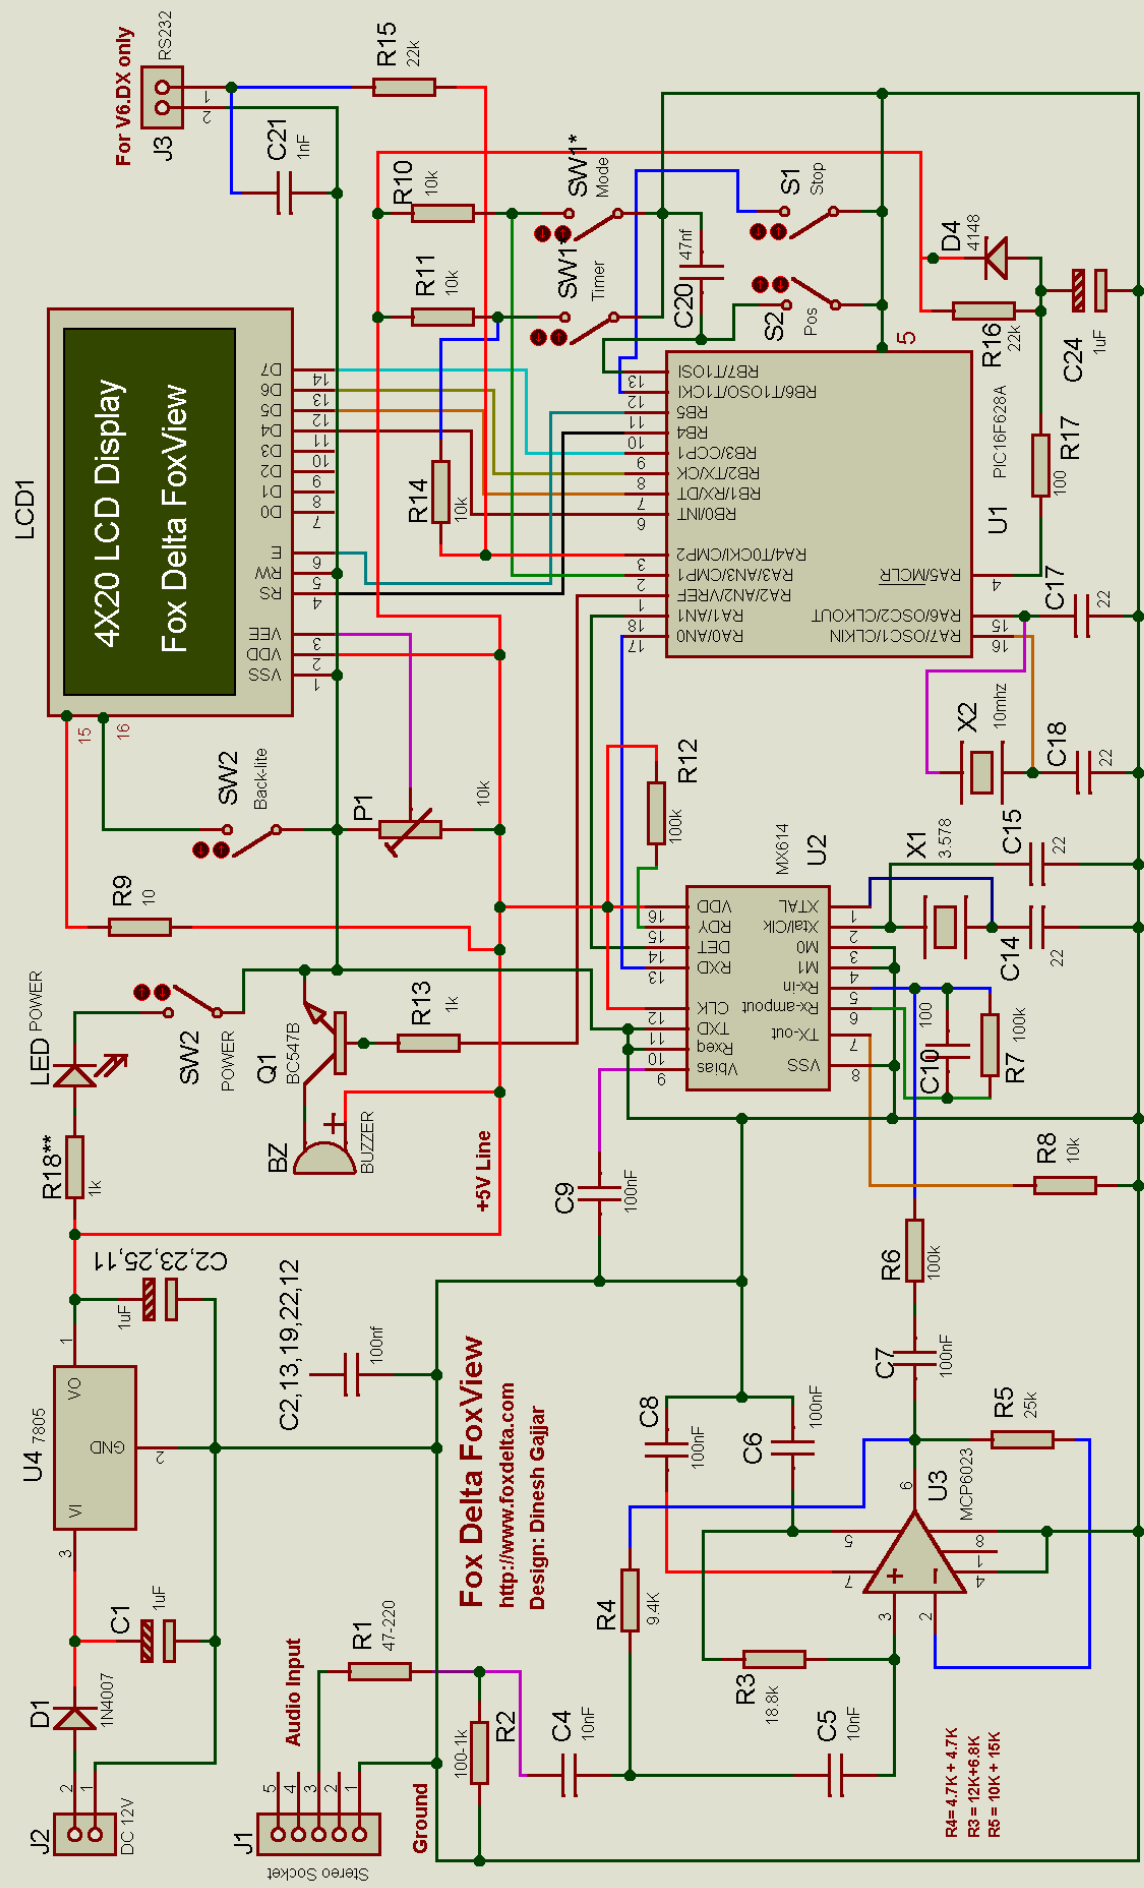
For V6.DX only
RS232
J3
R15 22k
C21 1nF
R10 10k
SW1* Mode
S1 Stop
D4 4148
R11 10k
SW1* Timer
C20 47nf
S2 Pos
R16 22k
C24 1uF
LCD1
4X20 LCD Display
Fox Delta FoxView
D7 D6 D5 D4 D3 D2 D1 D0
E RW RS
VEE VDD VSS
14 13 12 11 10 9 8 7 6 5 4 3 2 1
15 16
R14 10k
RB7/T1OSI
RB6/T1OSO/T1CKI
RB5
RB4
RB3/CCP1
RB2/TX/CK
RB1/RX/DT
RB0/INT
RA4/T0CKI/CMP2
RA3/AN3/CMP1
RA2/AN2/VREF
RA1/AN1
RA0/AN0
RA5/MCLR
RA6/OSC2/CLKOUT
RA7/OSC1/CLKIN
PIC16F628A
U1
R17 100
C17 22
X2 10mhz
C18 22
SW2 Back-lite
P1 10k
R12 100k
MX614 U2
X1 3.578
C15 22
C14 22
R9 10
VDD RDY DET RXD CLK TXD Rxeq Vbias
XTAL Xtal/Clk M0 M1 Rx-in Rx-amout Tx-out VSS
LED POWER
SW2 POWER
Q1 BC547B
R13 1k
C10 100
R7 100k
R8 10k
BZ BUZZER
R18** 1k
+5V Line
C9 100nF
R6 100k
C2,23,25,11 1uF
C2,13,19,22,12 100nf
C7 100nF
U4 7805
VO GND VI
Fox Delta FoxView
http://www.foxdelta.com
Design: Dinesh Gajjar
C8 100nF
C6 100nF
R5 25k
U3 MCP6023
C1 1uF
R4 9.4K
R3 18.8k
D1 1N4007
R1 47-220
Audio Input
R2 100-1k
C4 10nF
C5 10nF
R4= 4.7K + 4.7K
R3 = 12K+6.8K
R5 = 10K + 15K
J2 DC 12V
J1 Stereo Socket
Ground